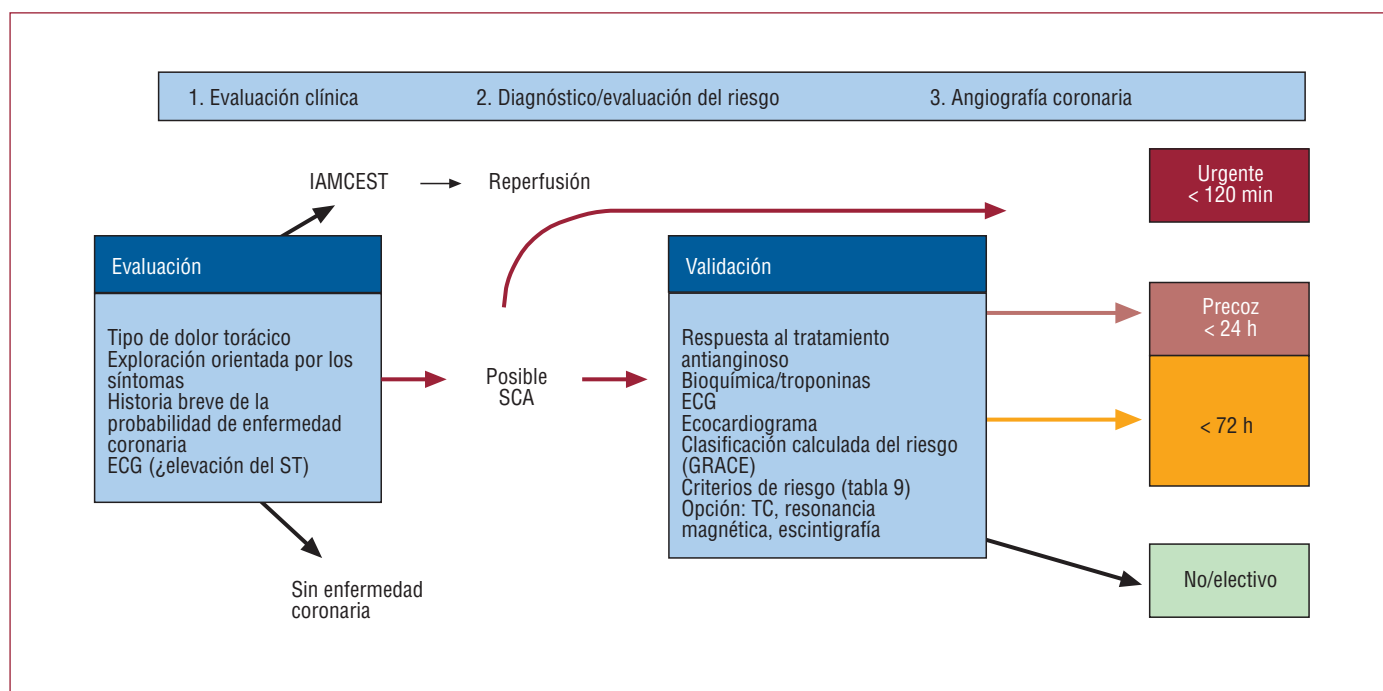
1. Evaluación clínica
2. Diagnóstico/evaluación del riesgo
3. Angiografía coronaria

IAMCEST
Reperfusión

Urgente
< 120 min

Evaluación

Tipo de dolor torácico
Exploración orientada por los síntomas
Historia breve de la probabilidad de enfermedad coronaria
ECG (¿elevación del ST)

Posible SCA

Validación

Respuesta al tratamiento antianginoso
Bioquímica/troponinas
ECG
Ecocardiograma
Clasificación calculada del riesgo (GRACE)
Criterios de riesgo (tabla 9)
Opción: TC, resonancia magnética, escintigrafía

Precoz
< 24 h

< 72 h

No/electivo

Sin enfermedad coronaria